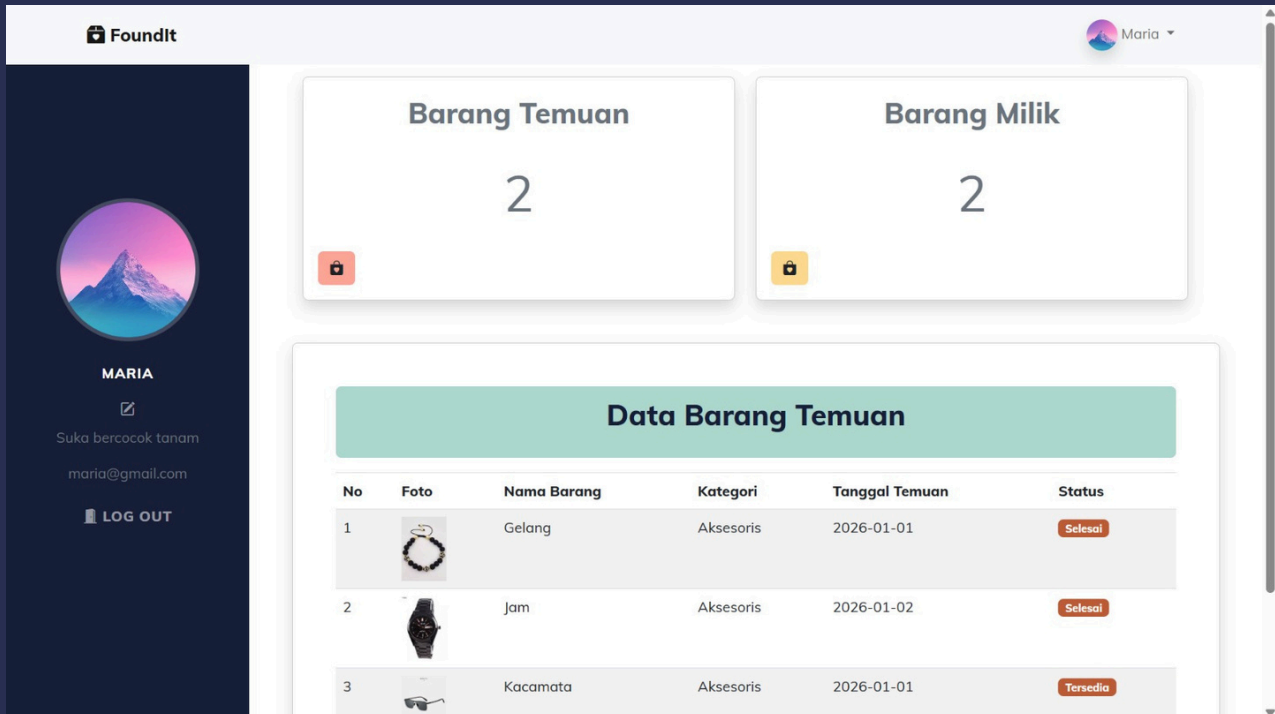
FoundIt

Maria

MARIA

Suka bercocok tanam

maria@gmail.com

LOG OUT

Barang Temuan

2

Barang Milik

2

Data Barang Temuan

| No | Foto | Nama Barang | Kategori | Tanggal Temuan | Status |
|---|---|---|---|---|---|
| 1 | | Gelang | Aksesoris | 2026-01-01 | Selesai |
| 2 | | Jam | Aksesoris | 2026-01-02 | Selesai |
| 3 | | Kacamata | Aksesoris | 2026-01-01 | Tersedia |